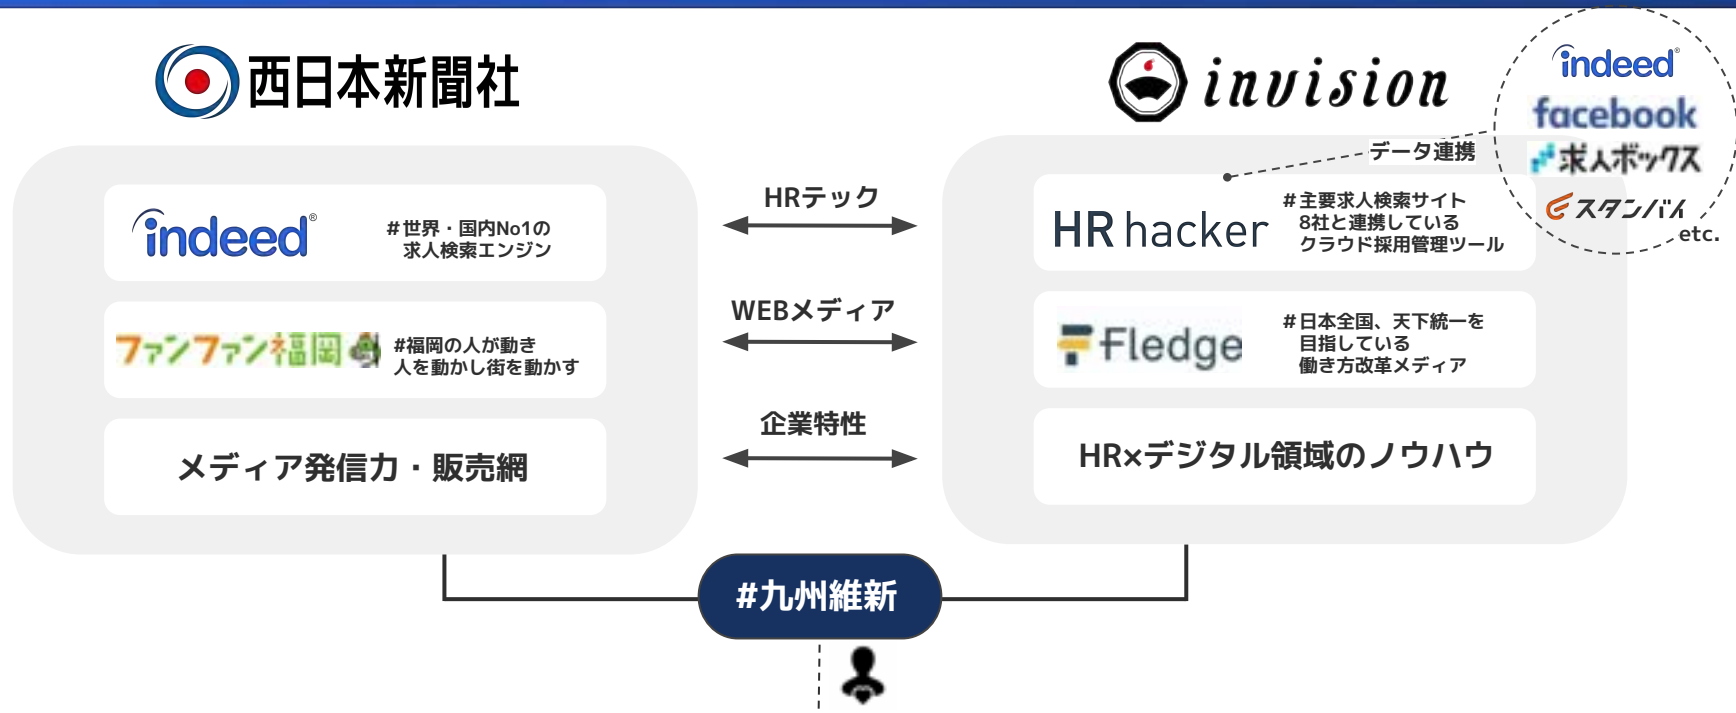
西日本新聞社

invision

indeed
facebook
求人ボックス
スタンバイ
etc.

データ連携

indeed
＃世界・国内No1の求人検索エンジン

ファンファン福岡
#福岡の人が動き人を動かし街を動かす

メディア発信力・販売網

HRテック

WEBメディア

企業特性

HR hacker
＃主要求人検索サイト8社と連携しているクラウド採用管理ツール

Fledge
＃日本全国、天下統一を目指している働き方改革メディア

HR×デジタル領域のノウハウ

#九州維新